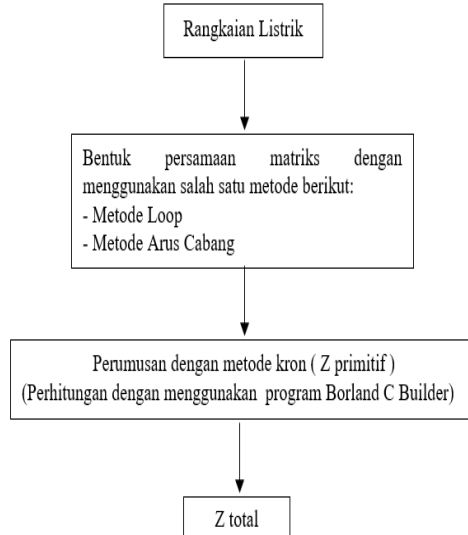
Rangkaian Listrik

Bentuk persamaan matriks dengan menggunakan salah satu metode berikut:
- Metode Loop
- Metode Arus Cabang

Perumusan dengan metode kron ( Z primitif )
(Perhitungan dengan menggunakan program Borland C Builder)

Z total